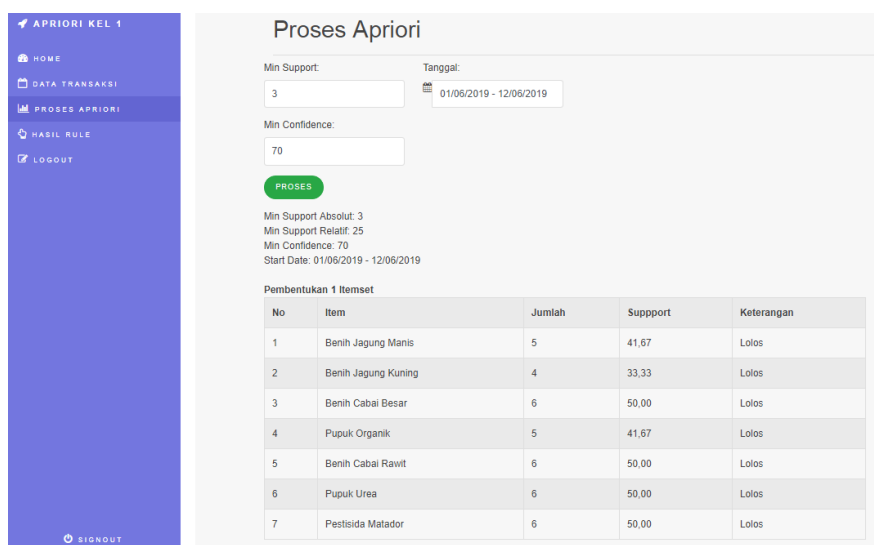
APRIORI KEL 1

HOME
DATA TRANSAKSI
PROSES APRIORI
HASIL RULE
LOGOUT

SIGNOUT

Proses Apriori

Min Support:
3

Tanggal:
01/06/2019 - 12/06/2019

Min Confidence:
70

PROSES

Min Support Absolut: 3
Min Support Relatif: 25
Min Confidence: 70
Start Date: 01/06/2019 - 12/06/2019

Pembentukan 1 Itemset

| No | Item | Jumlah | Suppport | Keterangan |
|---|---|---|---|---|
| 1 | Benih Jagung Manis | 5 | 41,67 | Lolos |
| 2 | Benih Jagung Kuning | 4 | 33,33 | Lolos |
| 3 | Benih Cabai Besar | 6 | 50,00 | Lolos |
| 4 | Pupuk Organik | 5 | 41,67 | Lolos |
| 5 | Benih Cabai Rawit | 6 | 50,00 | Lolos |
| 6 | Pupuk Urea | 6 | 50,00 | Lolos |
| 7 | Pestisida Matador | 6 | 50,00 | Lolos |